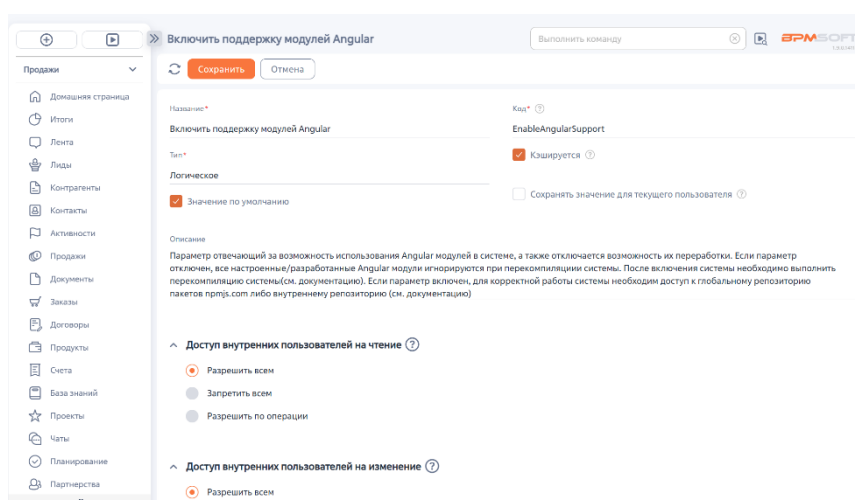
Продажи

Домашняя страница
Итоги
Лента
Лиды
Контрагенты
Контакты
Активности
Продажи
Документы
Заказы
Договоры
Продукты
Счета
База знаний
Проекты
Чаты
Планирование
Партнерства

Включить поддержку модулей Angular

Выполнить команду

BPMSOFT

Сохранить
Отмена

Название*
Включить поддержку модулей Angular

Код*
EnableAngularSupport

Тип*
Логическое

Кэшируется

Значение по умолчанию

Сохранять значение для текущего пользователя

Описание
Параметр отвечающий за возможность использования Angular модулей в системе, а также отключается возможность их переработки. Если параметр отключен, все настроенные/разработанные Angular модули игнорируются при перекомпиляции системы. После включения системы необходимо выполнить перекомпиляцию системы(см. документацию). Если параметр включен, для корректной работы системы необходим доступ к глобальному репозиторию пакетов npmjs.com либо внутреннему репозиторию (см. документацию)

Доступ внутренних пользователей на чтение

Разрешить всем
Запретить всем
Разрешить по операции

Доступ внутренних пользователей на изменение

Разрешить всем